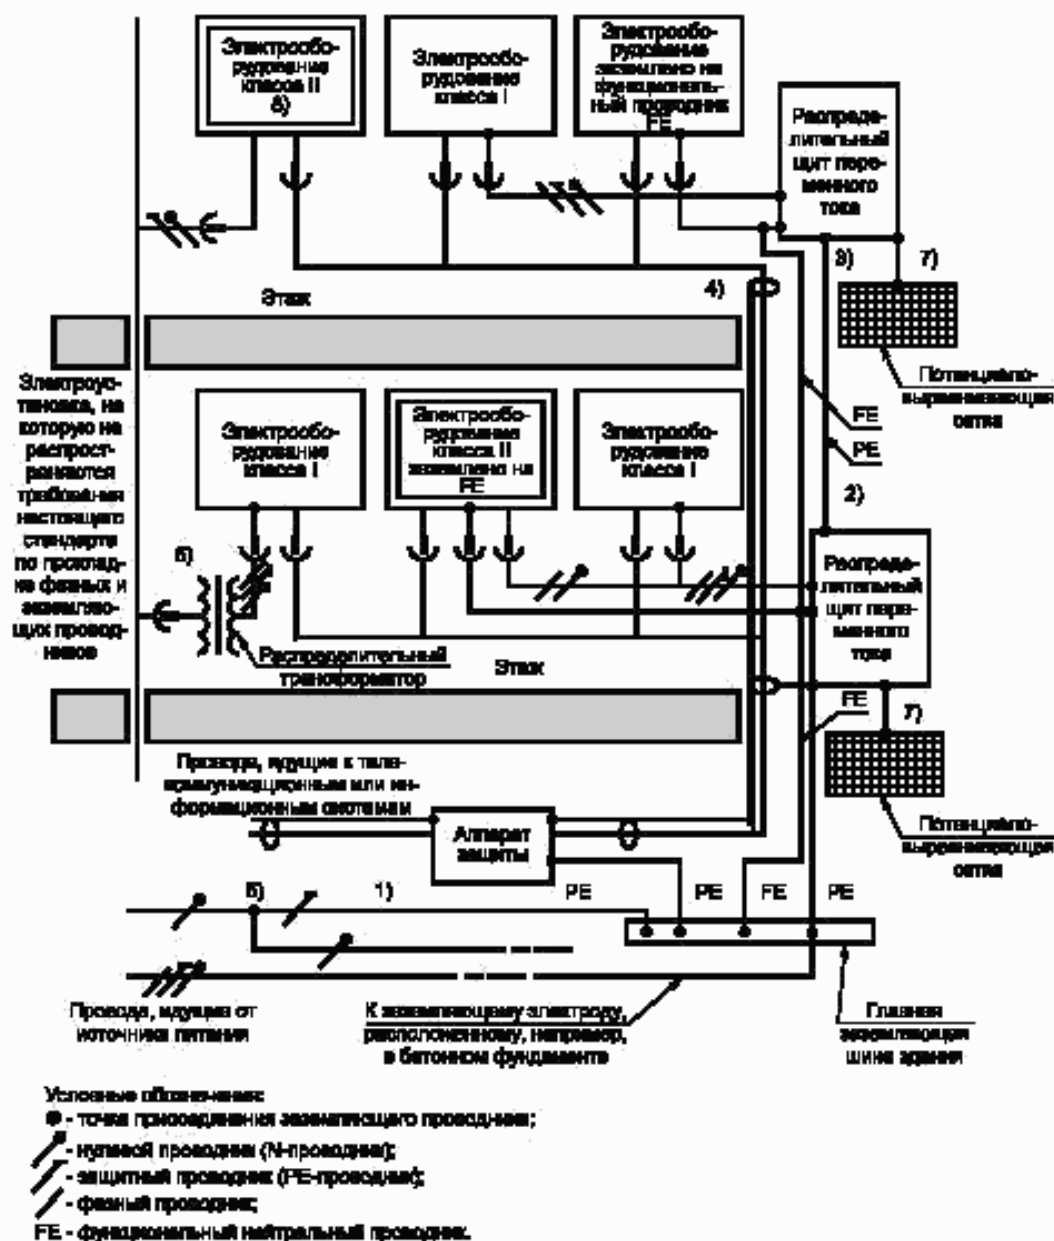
Электрооборудование класса II 6)

Электрооборудование класса I

Электрооборудование заземлено на функциональный проводник FE

Распределительный щит переменного тока

3)

7)

Этаж

4)

Электроустановка, на которую не распространяются требования настоящего стандарта по прокладке фазных и заземляющих проводников

Электрооборудование класса I

Электрооборудование класса II заземлено на FE

Электрооборудование класса I

Потенциаловыравнивающая сетка

FE

PE

2)

6)

Распределительный щит переменного тока

Распределительный трансформатор

Этаж

FE

7)

Провода, идущие к телекоммуникационным или информационным системам

Потенциаловыравнивающая сетка

Аппарат защиты

5)

1)

PE

PE

FE

PE

Провода, идущие от источника питания

К заземляющему электроду, расположенному, например, в бетонном фундаменте

Главная заземляющая шина здания

Условные обозначения:
● - точка присоединения заземляющего проводника;
- нулевой проводник (N-проводник);
- защитный проводник (PE-проводник);
- фазный проводник;
FE - функциональный нейтральный проводник.